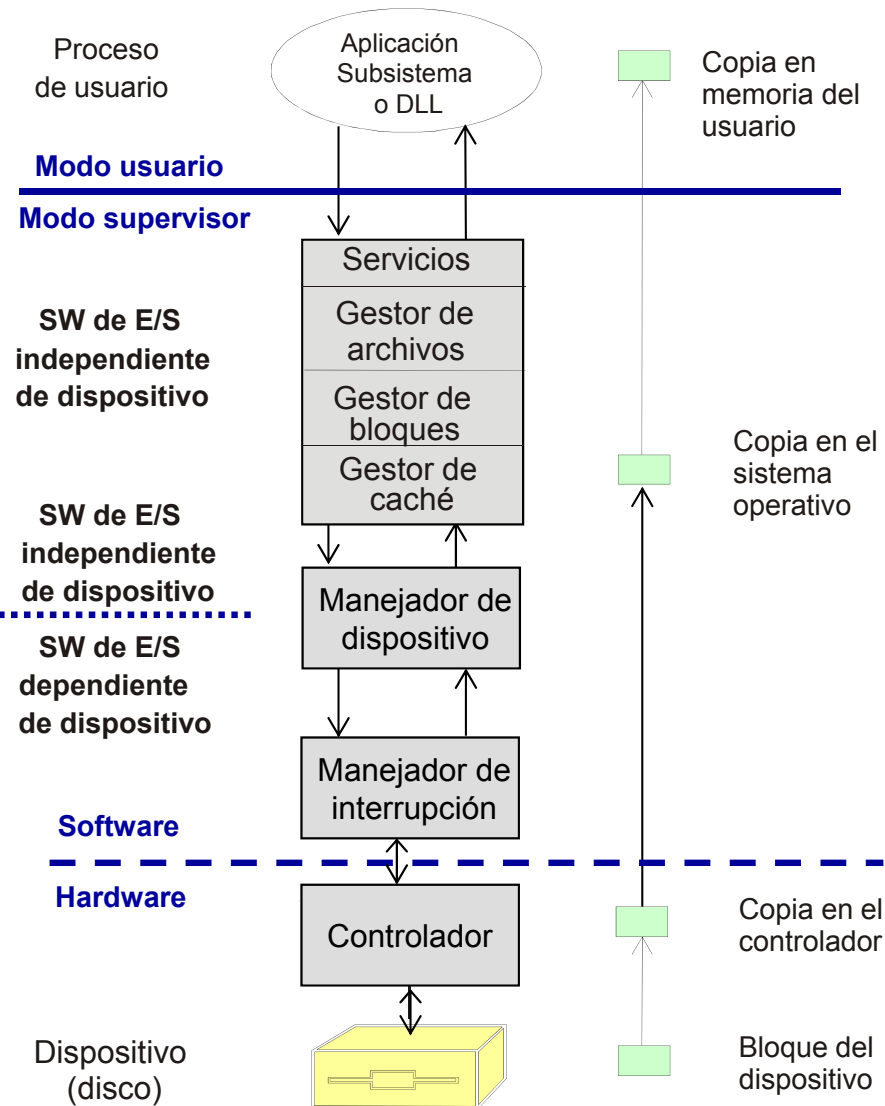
Proceso de usuario

Aplicación Subsistema o DLL

Copia en memoria del usuario

Modo usuario

Modo supervisor

Servicios

Gestor de archivos

Gestor de bloques

Gestor de caché

SW de E/S independiente de dispositivo

Copia en el sistema operativo

SW de E/S independiente de dispositivo

Manejador de dispositivo

SW de E/S dependiente de dispositivo

Manejador de interrupción

Software

Hardware

Controlador

Copia en el controlador

Dispositivo (disco)

Bloque del dispositivo